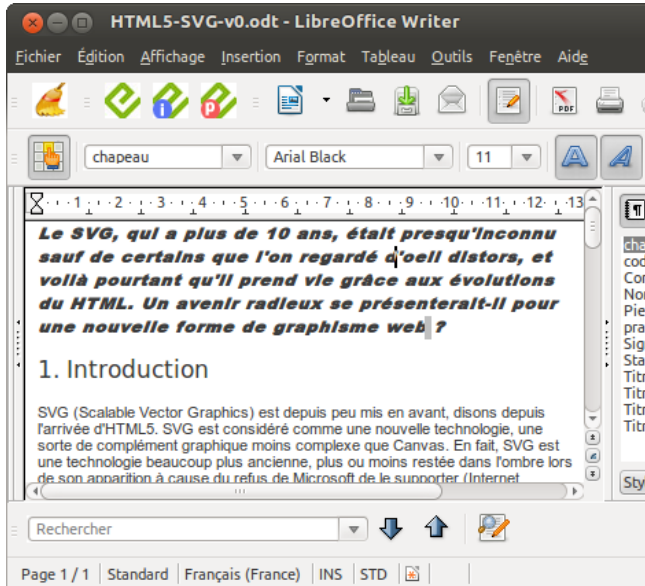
HTML5-SVG-v0.odt - LibreOffice Writer

Fichier Édition Affichage Insertion Format Tableau Outils Fenêtre Aide

chapeau | Arial Black | 11

· 1 · 2 · 3 · 4 · 5 · 6 · 7 · 8 · 9 · 10 · 11 · 12 · 13

Le SVG, qui a plus de 10 ans, était presqu'inconnu sauf de certains que l'on regardé d'oeil distors, et voilà pourtant qu'il prend vie grâce aux évolutions du HTML. Un avenir radieux se présenterait-il pour une nouvelle forme de graphisme web ?

1. Introduction

SVG (Scalable Vector Graphics) est depuis peu mis en avant, disons depuis l'arrivée d'HTML5. SVG est considéré comme une nouvelle technologie, une sorte de complément graphique moins complexe que Canvas. En fait, SVG est une technologie beaucoup plus ancienne, plus ou moins restée dans l'ombre lors de son apparition à cause du refus de Microsoft de le supporter (Internet

cha
cod
Cor
Nor
Pie
pra
Sig
Sta
Titr
Titr
Titr
Titr

Sty

Rechercher

Page 1 / 1 | Standard | Français (France) | INS | STD